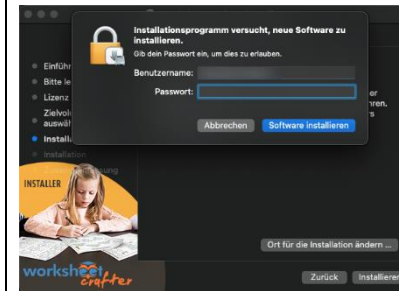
Installationsprogramm versucht, neue Software zu installieren.

Gib dein Passwort ein, um dies zu erlauben.

Benutzername:

Passwort:

Abbrechen

Software installieren

Einführ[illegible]

Bitte le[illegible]

Lizenz

Zielvol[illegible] auswäh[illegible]

Installa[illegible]

Installation

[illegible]ssung

er
hren.
n

INSTALLER

worksheet crafter

Ort für die Installation ändern ...

Zurück

Installieren